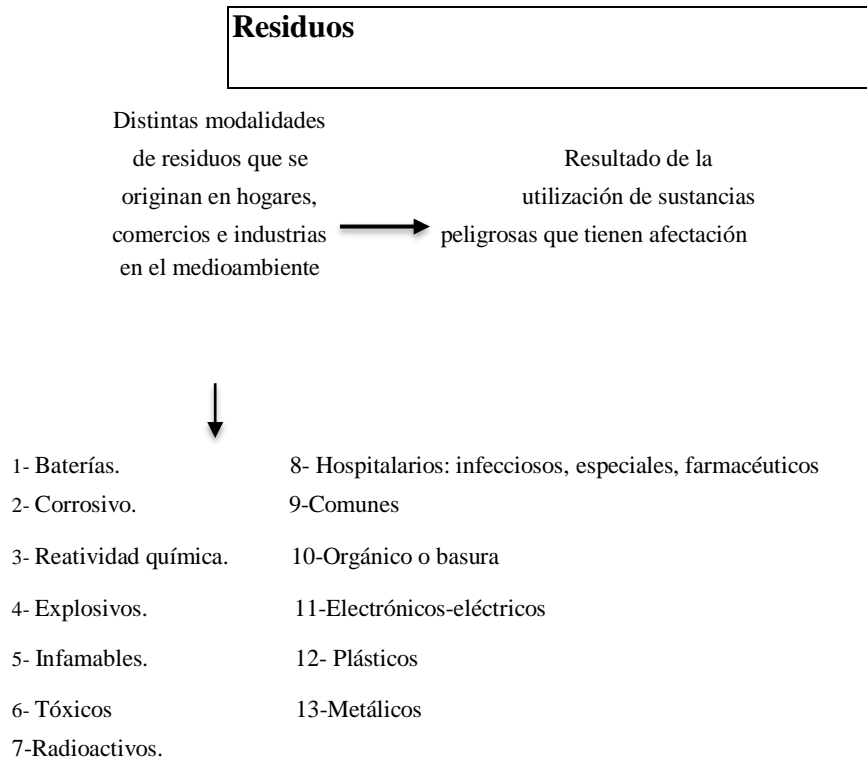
**Residuos**

Distintas modalidades de residuos que se originan en hogares, comercios e industrias en el medioambiente

Resultado de la utilización de sustancias peligrosas que tienen afectación

1- Baterías.
2- Corrosivo.
3- Reatividad química.
4- Explosivos.
5- Infamables.
6- Tóxicos
7-Radioactivos.

8- Hospitalarios: infecciosos, especiales, farmacéuticos
9-Comunes
10-Orgánico o basura
11-Electrónicos-eléctricos
12- Plásticos
13-Metálicos